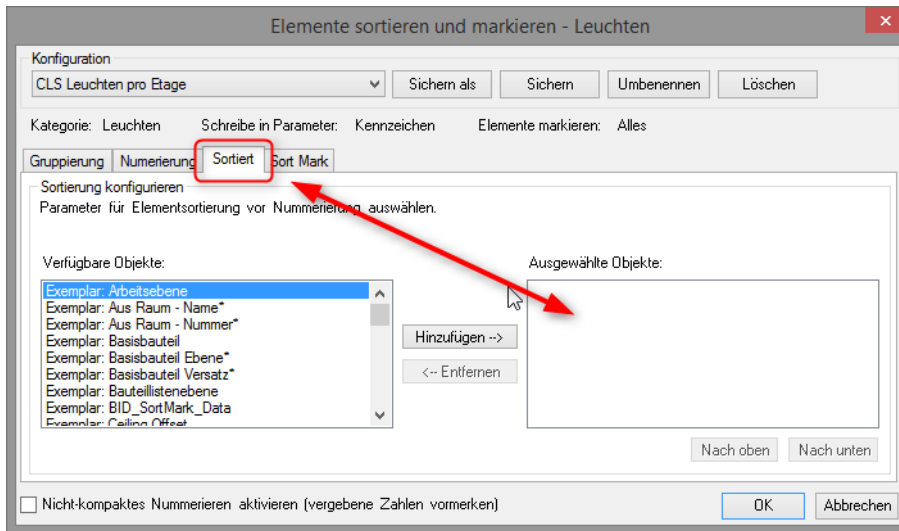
Elemente sortieren und markieren - Leuchten

Konfiguration

CLS Leuchten pro Etage

Sichern als

Sichern

Umbenennen

Löschen

Kategorie: Leuchten

Schreibe in Parameter: Kennzeichen

Elemente markieren: Alles

Gruppierung

Numerierung

Sortiert

Sort Mark

Sortierung konfigurieren

Parameter für Elementsortierung vor Nummerierung auswählen.

Verfügbare Objekte:

Exemplar: Arbeitsebene
Exemplar: Aus Raum - Name*
Exemplar: Aus Raum - Nummer*
Exemplar: Basisbauteil
Exemplar: Basisbauteil Ebene*
Exemplar: Basisbauteil Versatz*
Exemplar: Bauteillistenebene
Exemplar: BID_SortMark_Data
Exemplar: Ceiling Offset

Hinzufügen -->

<-- Entfernen

Ausgewählte Objekte:

Nach oben

Nach unten

Nicht-kompaktes Nummerieren aktivieren (vergebene Zahlen vormerken)

OK

Abbrechen